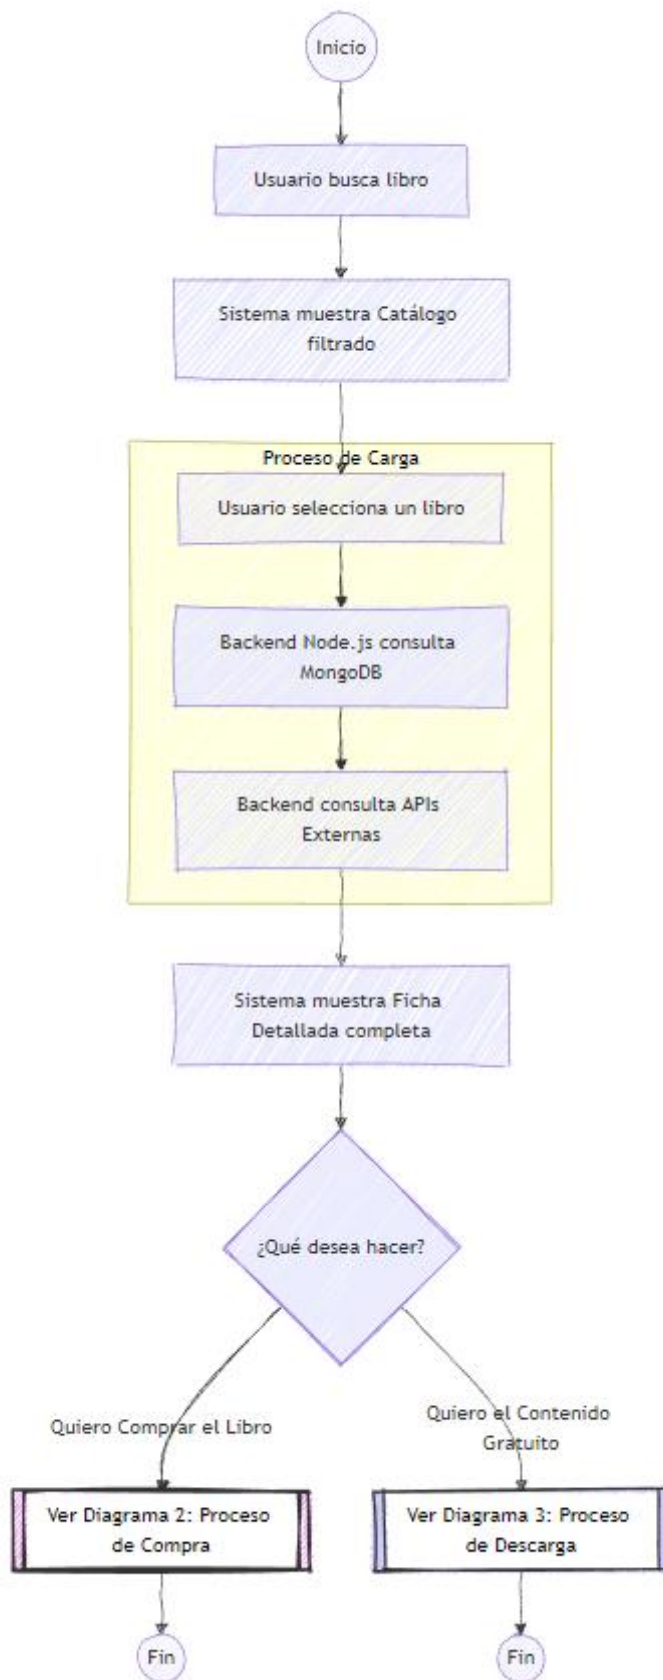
Inicio

Usuario busca libro

Sistema muestra Catálogo filtrado

Proceso de Carga

Usuario selecciona un libro

Backend Node.js consulta MongoDB

Backend consulta APIs Externas

Sistema muestra Ficha Detallada completa

¿Qué desea hacer?

Quiero Comprar el Libro

Quiero el Contenido Gratuito

Ver Diagrama 2: Proceso de Compra

Ver Diagrama 3: Proceso de Descarga

Fin

Fin